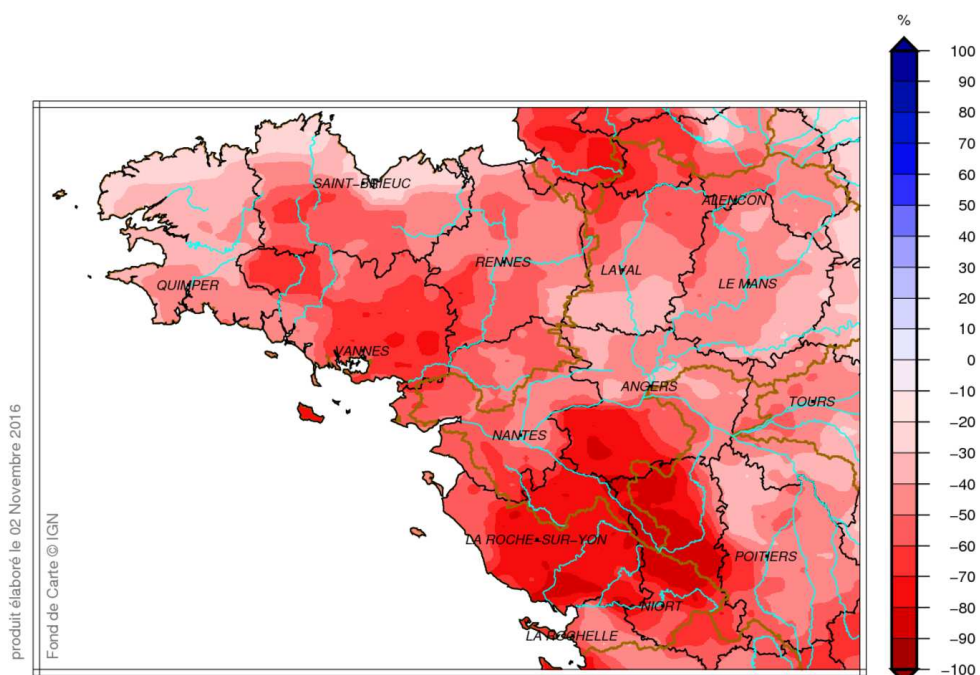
%
100
90
80
70
60
50
40
30
20
10
0
−10
−20
−30
−40
−50
−60
−70
−80
−90
−100

SAINT-BRIEUC
QUIMPER
RENNES
LAVAL
ALENCON
LE MANS
VANNES
ANGERS
TOURS
NANTES
LA ROCHE-SUR-YON
POITIERS
NIORT
LA ROCHELLE

produit élaboré le 02 Novembre 2016
Fond de Carte © IGN